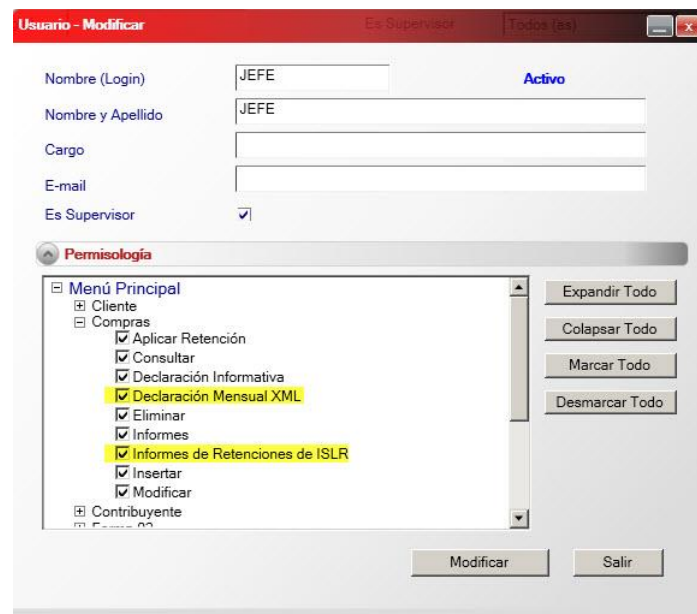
Usuario - Modificar
Es Supervisor
Todos (as)

Nombre (Login) JEFE
Activo
Nombre y Apellido JEFE
Cargo
E-mail
Es Supervisor

Permisología

Menú Principal
Cliente
Compras
Aplicar Retención
Consultar
Declaración Informativa
Declaración Mensual XML
Eliminar
Informes
Informes de Retenciones de ISLR
Insertar
Modificar
Contribuyente
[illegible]

Expandir Todo
Colapsar Todo
Marcar Todo
Desmarcar Todo

Modificar
Salir